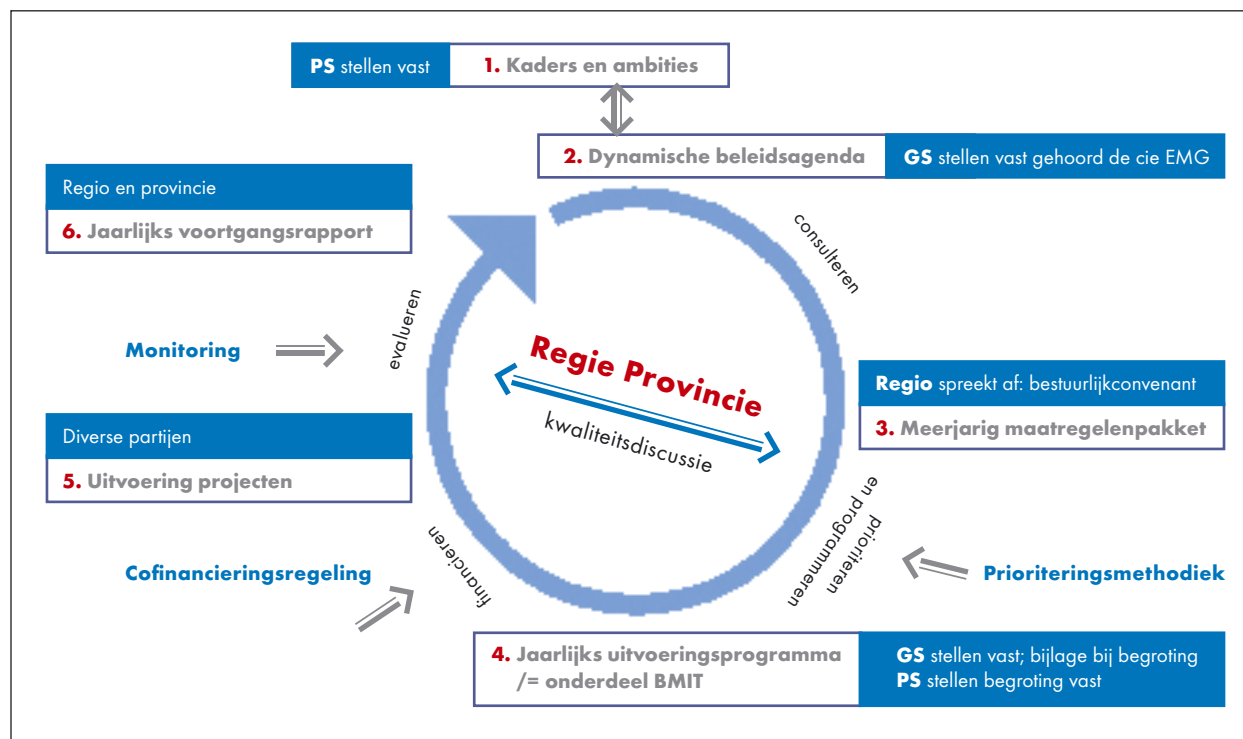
PS stellen vast
1. Kaders en ambities

2. Dynamische beleidsagenda
GS stellen vast gehoord de cie EMG

Regio en provincie
6. Jaarlijks voortgangsrapport

consulteren

Monitoring

evalueren

Regie Provincie
kwaliteitsdiscussie

Regio spreekt af: bestuurlijkconvenant
3. Meerjarig maatregelenpakket

Diverse partijen
5. Uitvoering projecten

financieren

prioriteren en programmeren

Cofinancieringsregeling

Prioriteringsmethodiek

4. Jaarlijks uitvoeringsprogramma /= onderdeel BMIT
GS stellen vast; bijlage bij begroting
PS stellen begroting vast